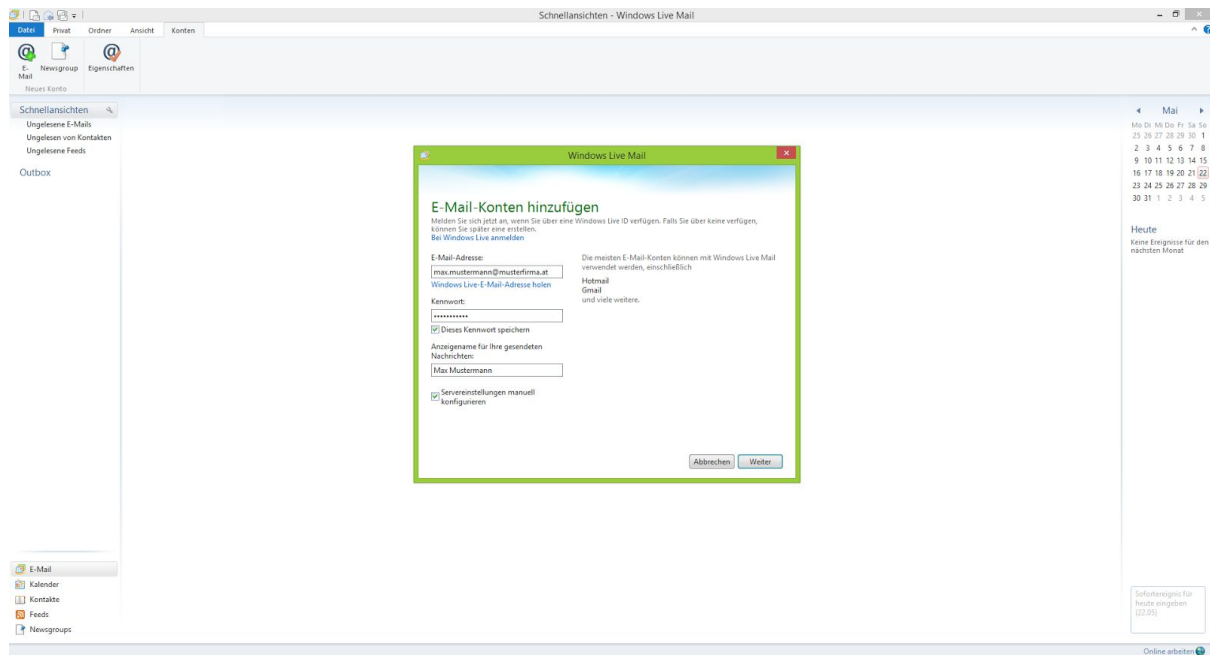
Schnellansichten - Windows Live Mail

Datei Privat Ordner Ansicht Konten

E-Mail Newsgroup Eigenschaften
Neues Konto

Schnellansichten
Ungelesene E-Mails
Ungelesen von Kontakten
Ungelesene Feeds

Outbox

Windows Live Mail

E-Mail-Konten hinzufügen
Melden Sie sich jetzt an, wenn Sie über eine Windows Live ID verfügen. Falls Sie über keine verfügen, können Sie später eine erstellen.
Bei Windows Live anmelden

E-Mail-Adresse:
max.mustermann@musterfirma.at
Windows Live-E-Mail-Adresse holen

Kennwort:
••••••••••••
Dieses Kennwort speichern

Anzeigename für Ihre gesendeten Nachrichten:
Max Mustermann

Servereinstellungen manuell konfigurieren

Die meisten E-Mail-Konten können mit Windows Live Mail verwendet werden, einschließlich

Hotmail
Gmail
und viele weitere.

Abbrechen Weiter

Mai
Mo Di Mi Do Fr Sa So
25 26 27 28 29 30 1
2 3 4 5 6 7 8
9 10 11 12 13 14 15
16 17 18 19 20 21 22
23 24 25 26 27 28 29
30 31 1 2 3 4 5

Heute
Keine Ereignisse für den nächsten Monat

Sofortereignis für heute eingeben (22.05)

E-Mail
Kalender
Kontakte
Feeds
Newsgroups

Online arbeiten